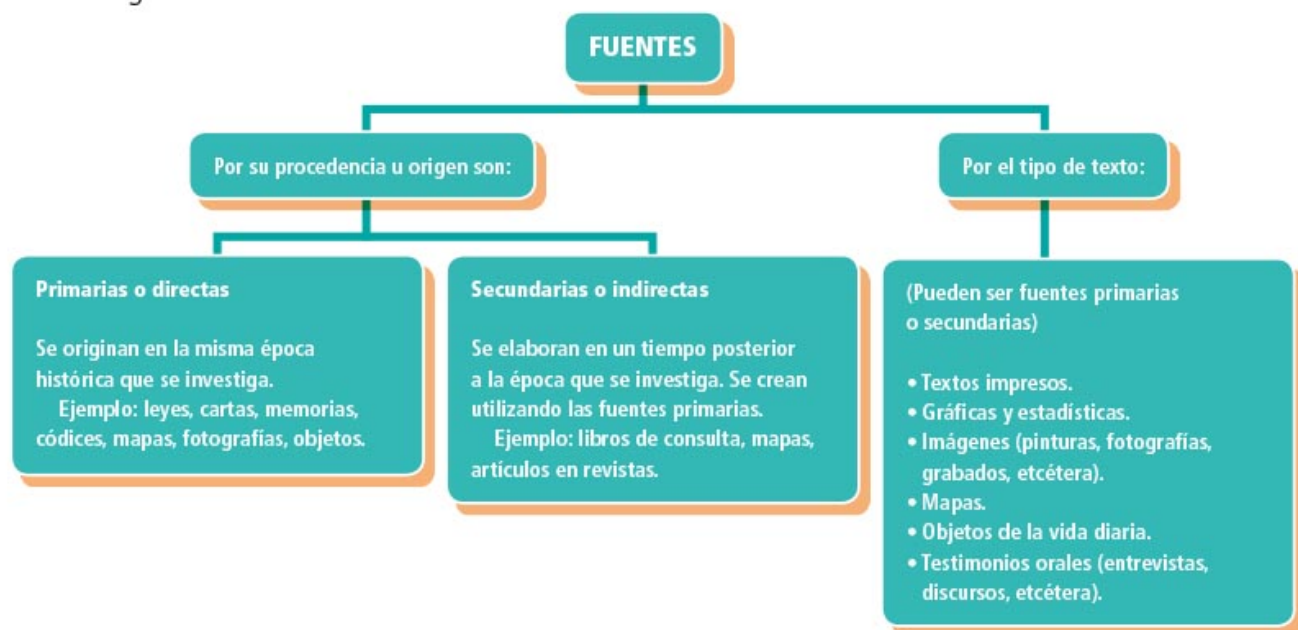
FUENTES

Por su procedencia u origen son:

Por el tipo de texto:

Primarias o directas

Se originan en la misma época histórica que se investiga.
Ejemplo: leyes, cartas, memorias, códices, mapas, fotografías, objetos.

Secundarias o indirectas

Se elaboran en un tiempo posterior a la época que se investiga. Se crean utilizando las fuentes primarias.
Ejemplo: libros de consulta, mapas, artículos en revistas.

(Pueden ser fuentes primarias o secundarias)

• Textos impresos.
• Gráficas y estadísticas.
• Imágenes (pinturas, fotografías, grabados, etcétera).
• Mapas.
• Objetos de la vida diaria.
• Testimonios orales (entrevistas, discursos, etcétera).